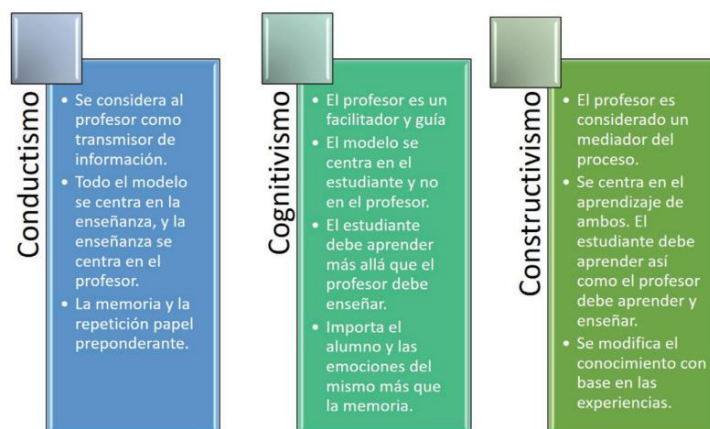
Conductismo

- Se considera al profesor como transmisor de información.
- Todo el modelo se centra en la enseñanza, y la enseñanza se centra en el profesor.
- La memoria y la repetición papel preponderante.

Cognitivismo

- El profesor es un facilitador y guía
- El modelo se centra en el estudiante y no en el profesor.
- El estudiante debe aprender más allá que el profesor debe enseñar.
- Importa el alumno y las emociones del mismo más que la memoria.

Constructivismo

- El profesor es considerado un mediador del proceso.
- Se centra en el aprendizaje de ambos. El estudiante debe aprender así como el profesor debe aprender y enseñar.
- Se modifica el conocimiento con base en las experiencias.